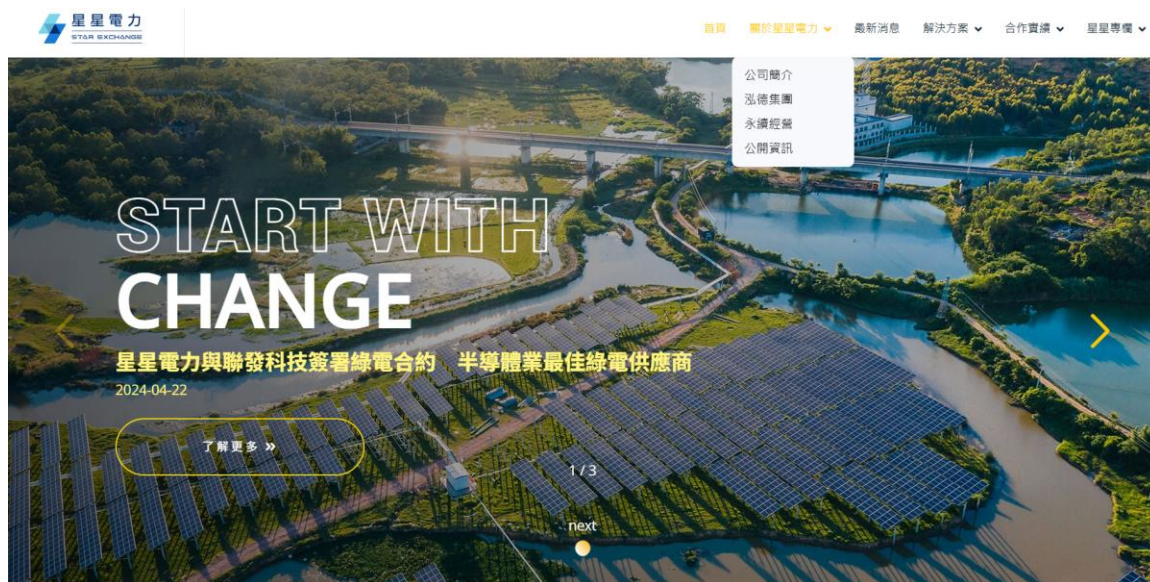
星星電力
STAR EXCHANGE

首頁 關於星星電力 最新消息 解決方案 合作實績 星星專欄

公司簡介
泓德集團
永續經營
公開資訊

START WITH
CHANGE

星星電力與聯發科技簽署綠電合約 半導體業最佳綠電供應商
2024-04-22

了解更多 »

1 / 3

next